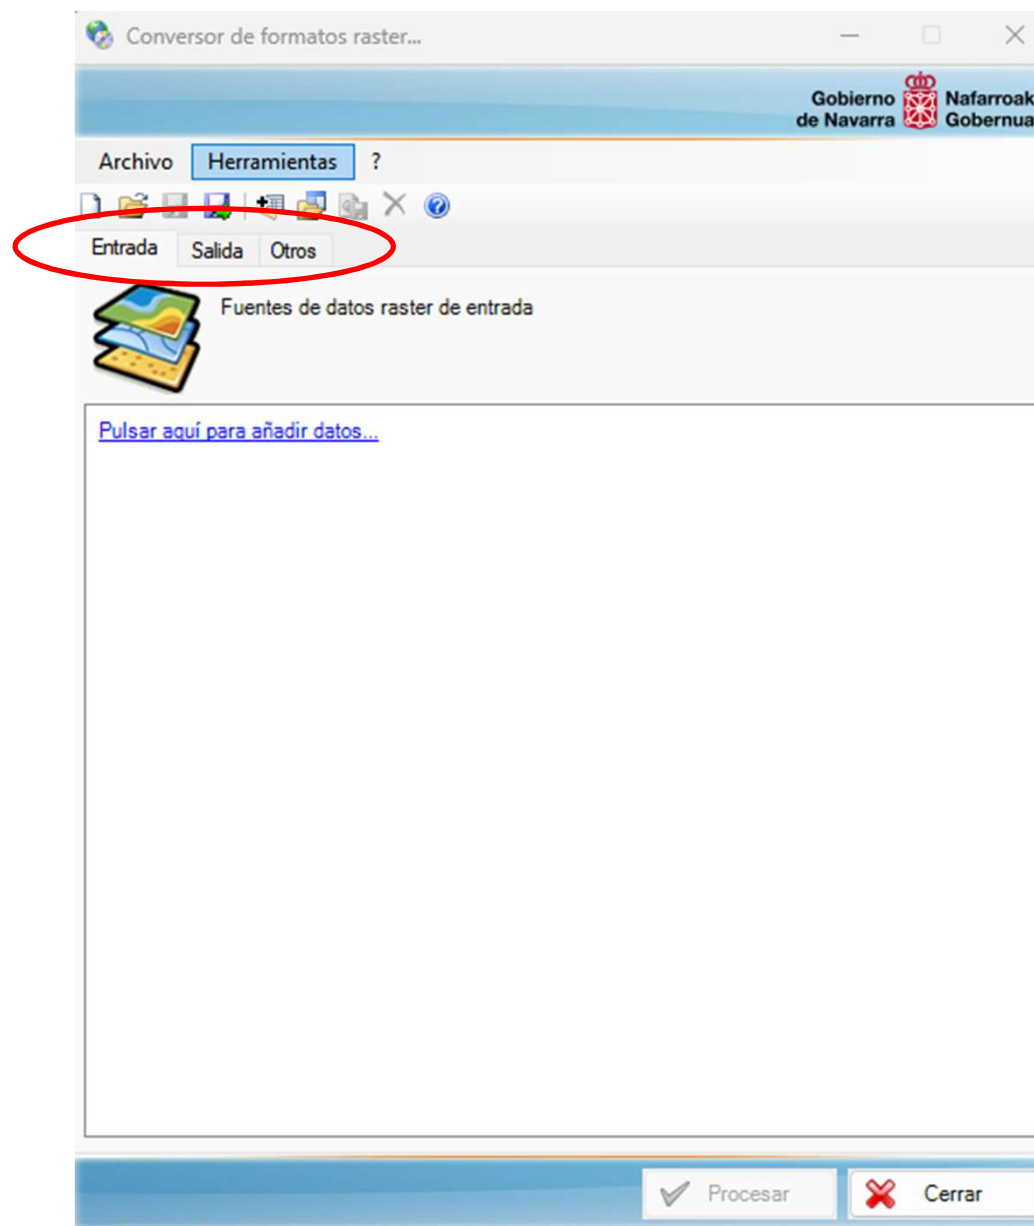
Conversor de formatos raster...

Gobierno de Navarra Nafarroak Gobernua

Archivo Herramientas ?

Entrada Salida Otros

Fuentes de datos raster de entrada

Pulsar aquí para añadir datos...

Procesar Cerrar